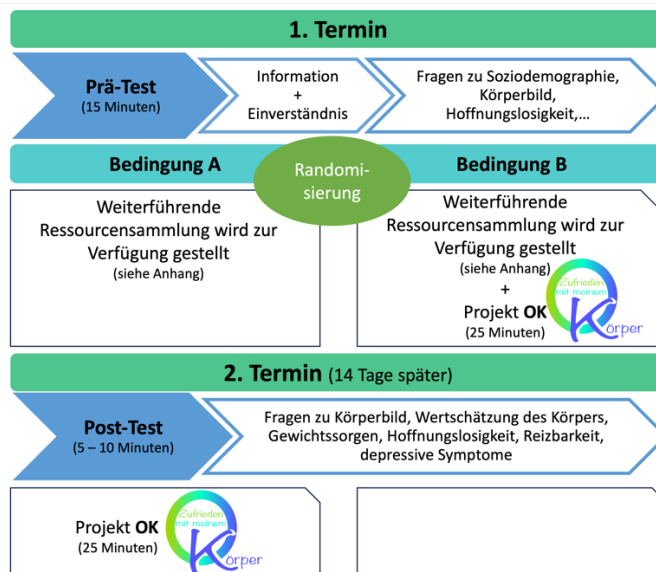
1. Termin

Prä-Test
(15 Minuten)

Information
+
Einverständnis

Fragen zu Soziodemographie, Körperbild, Hoffnungslosigkeit,…

Bedingung A

Randomisierung

Bedingung B

Weiterführende Ressourcensammlung wird zur Verfügung gestellt
(siehe Anhang)

Weiterführende Ressourcensammlung wird zur Verfügung gestellt
(siehe Anhang)
+
Projekt OK
(25 Minuten)

Zufrieden mit meinem Körper

2. Termin (14 Tage später)

Post-Test
(5 – 10 Minuten)

Fragen zu Körperbild, Wertschätzung des Körpers, Gewichtssorgen, Hoffnungslosigkeit, Reizbarkeit, depressive Symptome

Projekt OK
(25 Minuten)

Zufrieden mit meinem Körper